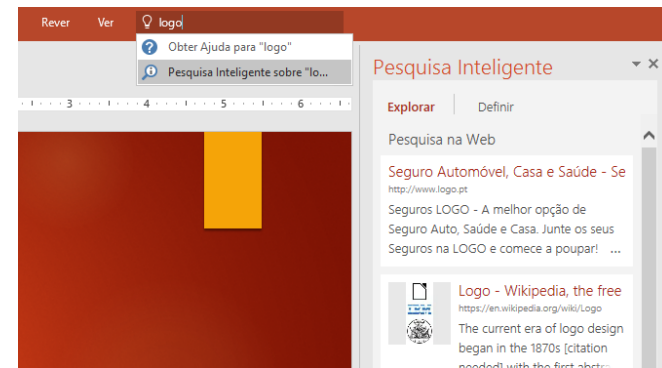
Rever Ver logo

Obter Ajuda para "logo"

Pesquisa Inteligente sobre "lo...

3 4 5 6

Pesquisa Inteligente

Explorar Definir

Pesquisa na Web

Seguro Automóvel, Casa e Saúde - Se
http://www.logo.pt
Seguros LOGO - A melhor opção de Seguro Auto, Saúde e Casa. Junte os seus Seguros na LOGO e comece a poupar! ...

Logo - Wikipedia, the free
https://en.wikipedia.org/wiki/Logo
The current era of logo design began in the 1870s [citation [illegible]